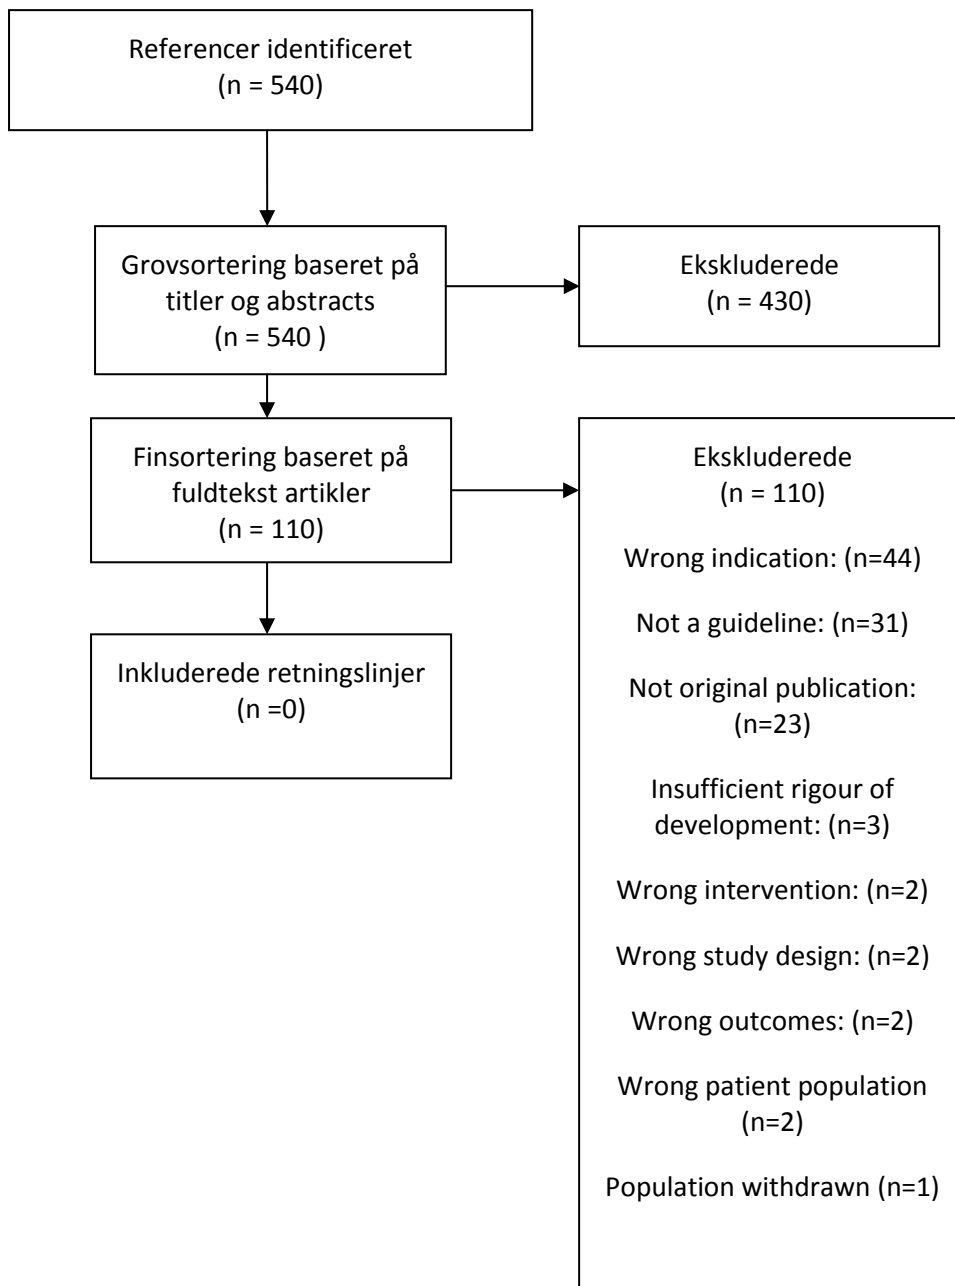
Referencer identificeret
(n = 540)

Grovsortering baseret på titler og abstracts
(n = 540 )

Ekskluderede
(n = 430)

Finsortering baseret på fuldtekst artikler
(n = 110)

Ekskluderede
(n = 110)

Wrong indication: (n=44)

Not a guideline: (n=31)

Not original publication: (n=23)

Insufficient rigour of development: (n=3)

Wrong intervention: (n=2)

Wrong study design: (n=2)

Wrong outcomes: (n=2)

Wrong patient population (n=2)

Population withdrawn (n=1)

Inkluderede retningslinjer
(n =0)